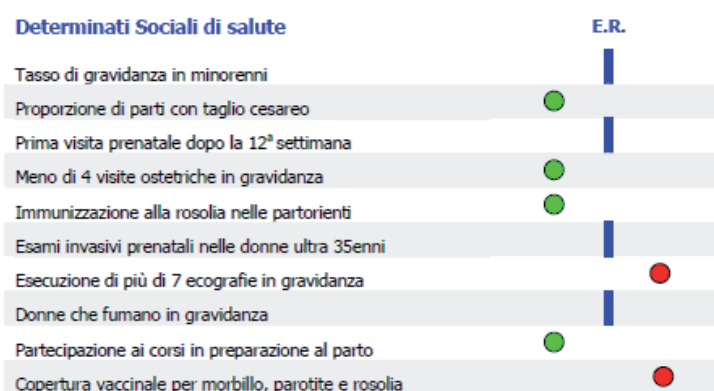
Determinati Sociali di salute

E.R.

Tasso di gravidanza in minorenni

Proporzione di parti con taglio cesareo

Prima visita prenatale dopo la 12ª settimana

Meno di 4 visite ostetriche in gravidanza

Immunizzazione alla rosolia nelle partorienti

Esami invasivi prenatali nelle donne ultra 35enni

Esecuzione di più di 7 ecografie in gravidanza

Donne che fumano in gravidanza

Partecipazione ai corsi in preparazione al parto

Copertura vaccinale per morbillo, parotite e rosolia